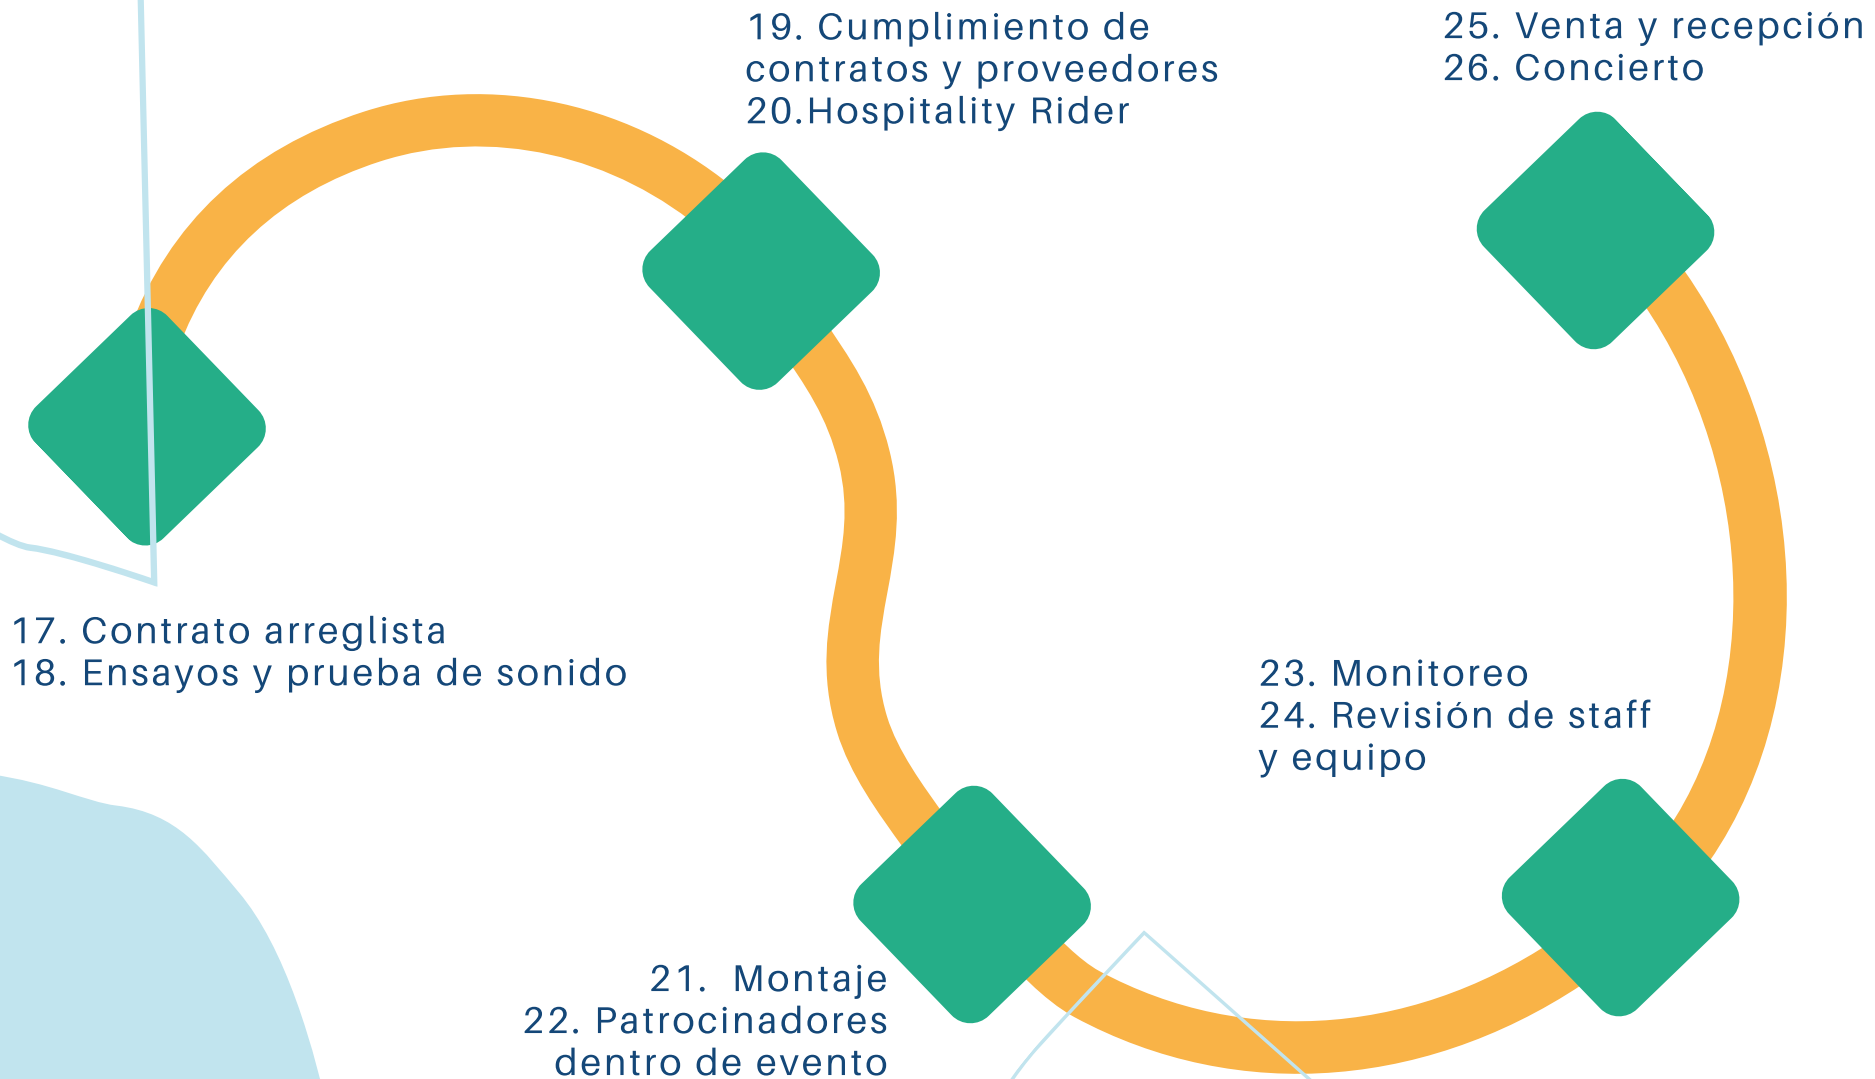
19. Cumplimiento de contratos y proveedores
20.Hospitality Rider

25. Venta y recepción
26. Concierto

17. Contrato arreglista
18. Ensayos y prueba de sonido

23. Monitoreo
24. Revisión de staff y equipo

21. Montaje
22. Patrocinadores dentro de evento